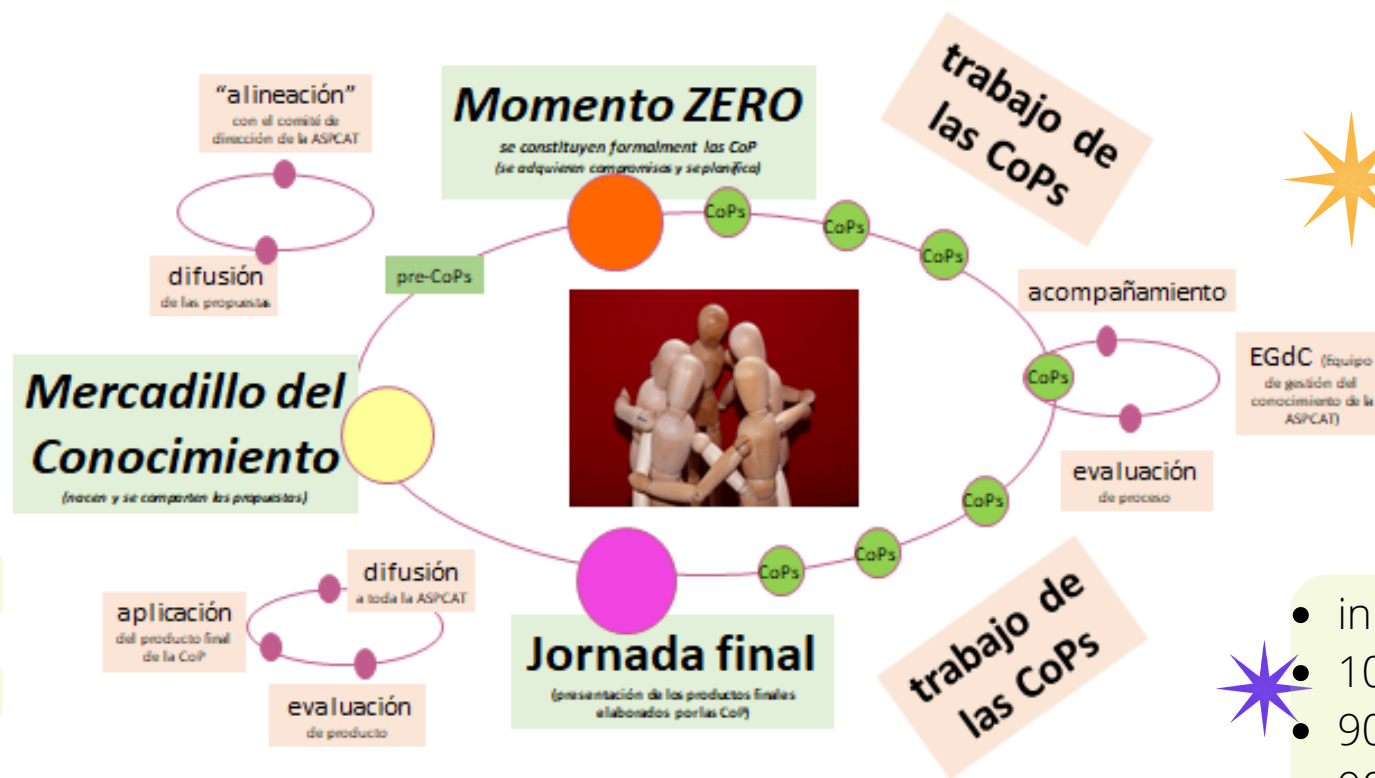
"alineación"
con el comité de dirección de la ASPCAT

difusión
de las propuestas

Momento ZERO
se constituyen formalment las CoP
(se adquieren compromisos y se planifica)

trabajo de las CoPs

pre-CoPs

CoPs

CoPs

CoPs

acompañamiento

CoPs

EGdC (Equipo de gestión del conocimiento de la ASPCAT)

evaluación
de proceso

Mercadillo del Conocimiento
(nacen y se comparten las propuestas)

CoPs

CoPs

CoPs

difusión
a toda la ASPCAT

aplicación
del producto final de la CoP

evaluación
de producto

Jornada final
(presentación de los productos finales elaborados por las CoP)

trabajo de las CoPs

• in
• 10
• 90